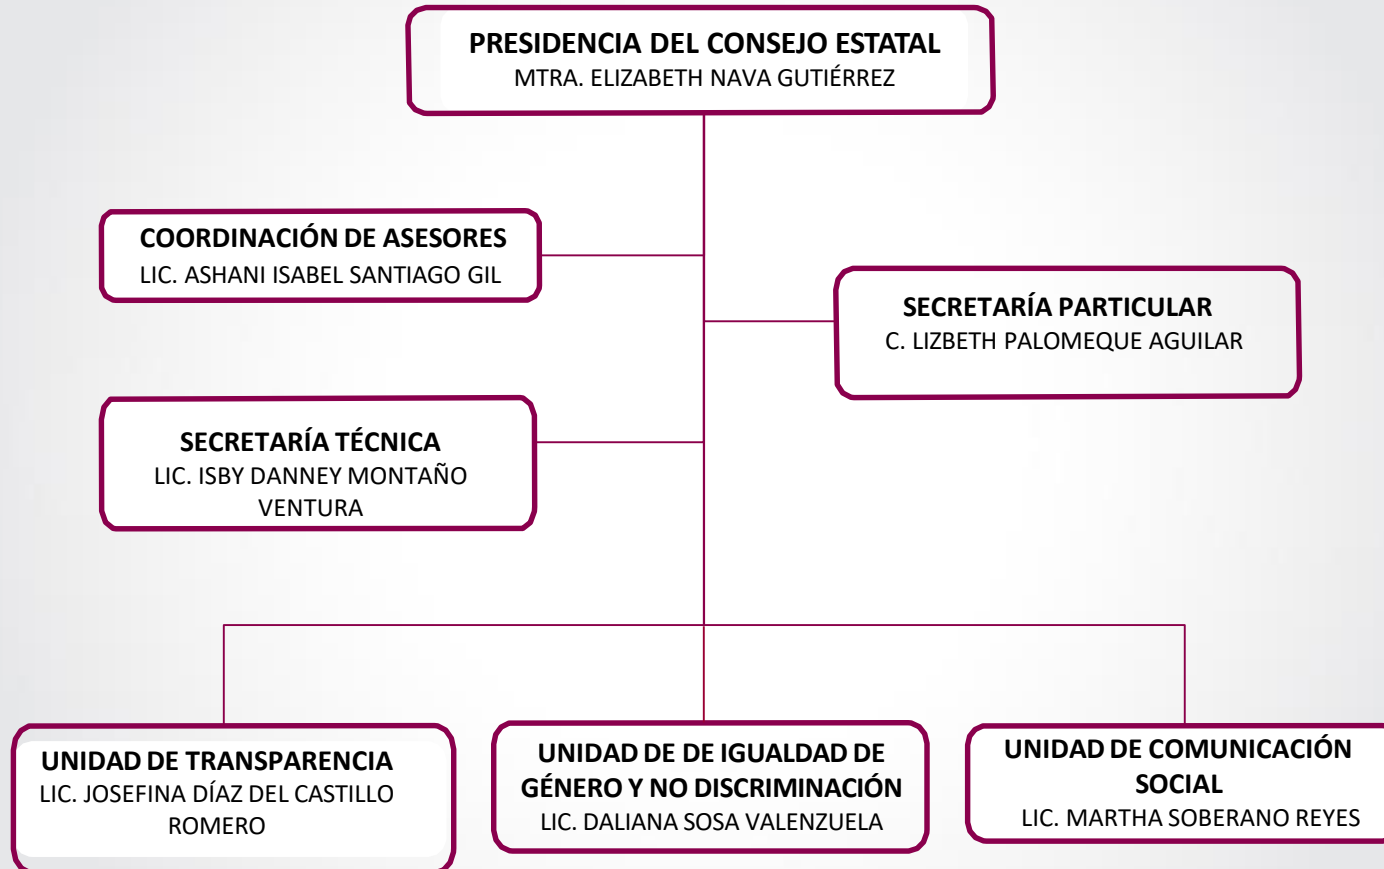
PRESIDENCIA DEL CONSEJO ESTATAL
MTRA. ELIZABETH NAVA GUTIÉRREZ

COORDINACIÓN DE ASESORES
LIC. ASHANI ISABEL SANTIAGO GIL

SECRETARÍA PARTICULAR
C. LIZBETH PALOMEQUE AGUILAR

SECRETARÍA TÉCNICA
LIC. ISBY DANNEY MONTAÑO VENTURA

UNIDAD DE TRANSPARENCIA
LIC. JOSEFINA DÍAZ DEL CASTILLO ROMERO

UNIDAD DE DE IGUALDAD DE GÉNERO Y NO DISCRIMINACIÓN
LIC. DALIANA SOSA VALENZUELA

UNIDAD DE COMUNICACIÓN SOCIAL
LIC. MARTHA SOBERANO REYES